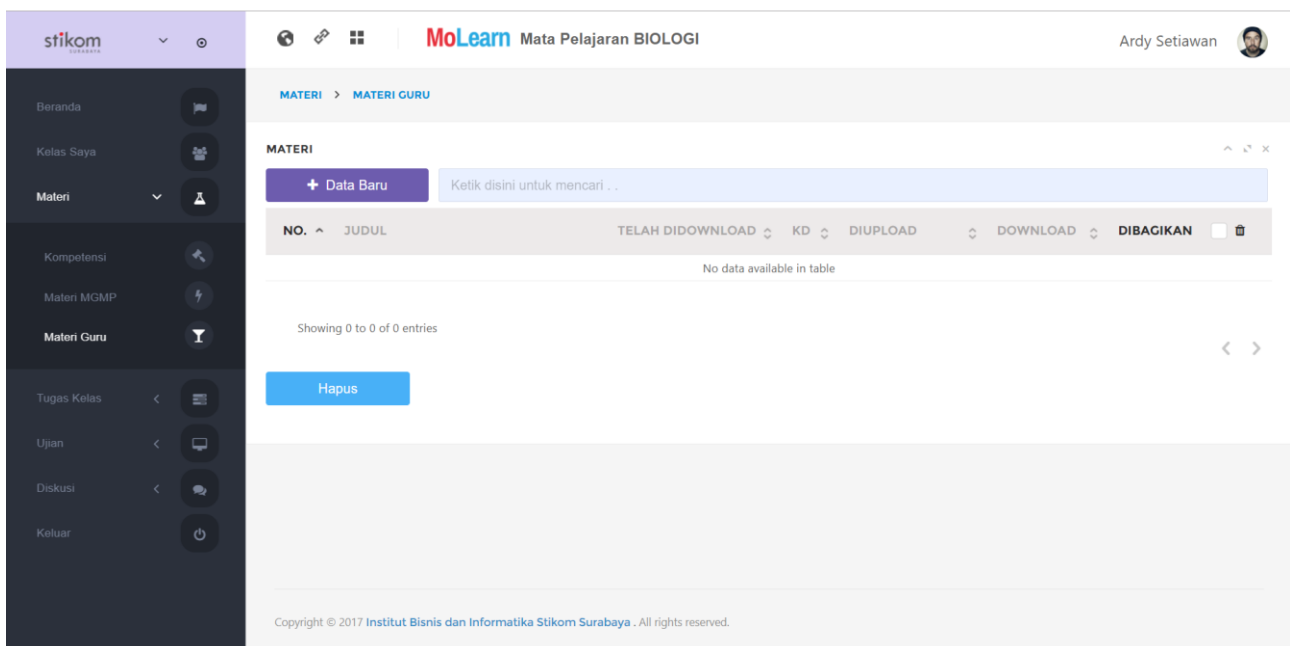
stikom
SURABAYA

Beranda
Kelas Saya
Materi
Kompetensi
Materi MGMP
Materi Guru
Tugas Kelas
Ujian
Diskusi
Keluar

MoLearn Mata Pelajaran BIOLOGI

Ardy Setiawan

MATERI > MATERI GURU

MATERI

+ Data Baru

Ketik disini untuk mencari . .

| NO. | JUDUL | TELAH DIDOWNLOAD | KD | DIUPLOAD | DOWNLOAD | DIBAGIKAN |
|---|---|---|---|---|---|---|
| No data available in table | | | | | | |

Showing 0 to 0 of 0 entries

Hapus

Copyright © 2017 Institut Bisnis dan Informatika Stikom Surabaya . All rights reserved.